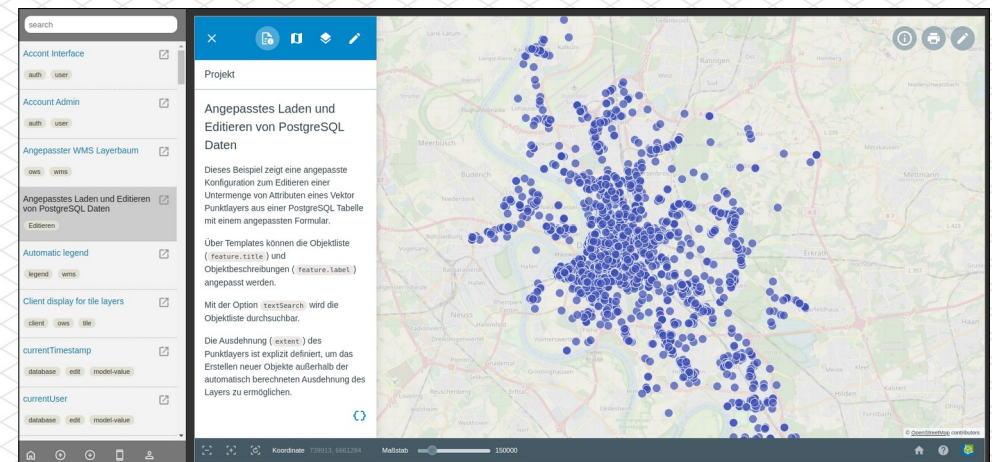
search

Accont Interface
auth user

Account Admin
auth user

Angepasster WMS Layerbaum
ows wms

Angepasstes Laden und Editieren von PostgreSQL Daten
Editieren

Automatic legend
legend wms

Client display for tile layers
client ows tile

currentTimestamp
database edit model-value

currentUser
database edit model-value

Projekt

Angepasstes Laden und Editieren von PostgreSQL Daten

Dieses Beispiel zeigt eine angepasste Konfiguration zum Editieren einer Untermenge von Attributen eines Vektor Punktlayers aus einer PostgreSQL Tabelle mit einem angepassten Formular.

Über Templates können die Objektliste ( feature.title ) und Objektbeschreibungen ( feature.label ) angepasst werden.

Mit der Option textSearch wird die Objektliste durchsuchbar.

Die Ausdehnung ( extent ) des Punktlayers ist explizit definiert, um das Erstellen neuer Objekte außerhalb der automatisch berechneten Ausdehnung des Layers zu ermöglichen.

{}

Meerbusch
Ratingen
Neuss
Erkrath
Haan
Hilden

Koordinate 739913, 6661284
Maßstab 150000

© OpenStreetMap contributors